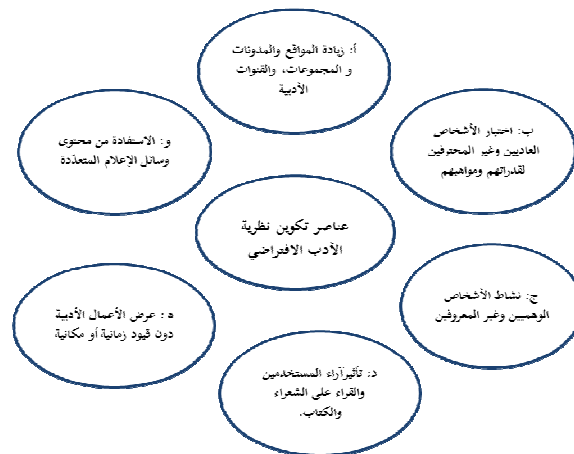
عناصر تكوين نظرية الأدب الافتراضي

أ: زيادة المواقع والمدونات و المجموعات، والقنوات الأدبية

ب: اختبار الأشخاص العاديين وغير المحترفين لقدراتهم ومواهبهم

ج: نشاط الأشخاص الوهميين وغير المعروفين

د: تأثيرآراء المستخدمين والقراء على الشعراء والكتاب.

ه: عرض الأعمال الأدبية دون قيود زمانية أو مكانية

و: الاستفادة من محتوى وسائل الإعلام المتعددة